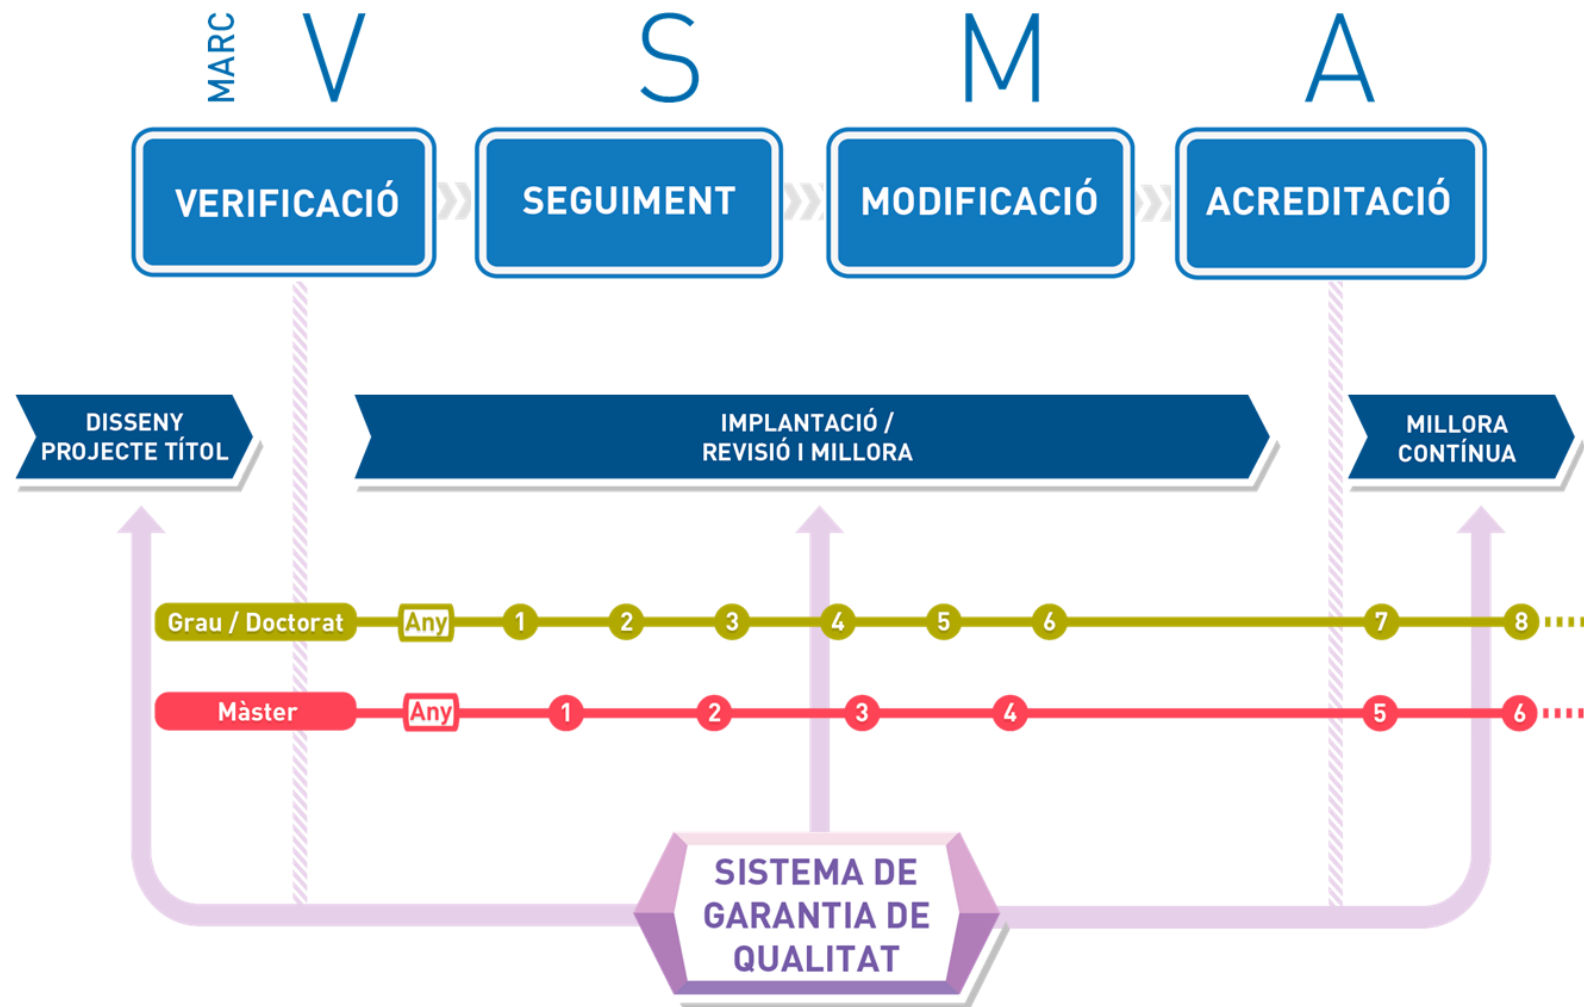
MARC V S M A

VERIFICACIÓ

SEGUIMENT

MODIFICACIÓ

ACREDITACIÓ

DISSENY PROJECTE TÍTOL

IMPLANTACIÓ / REVISIÓ I MILLORA

MILLORA CONTÍNUA

Grau / Doctorat Any 1 2 3 4 5 6 7 8

Màster Any 1 2 3 4 5 6

SISTEMA DE GARANTIA DE QUALITAT